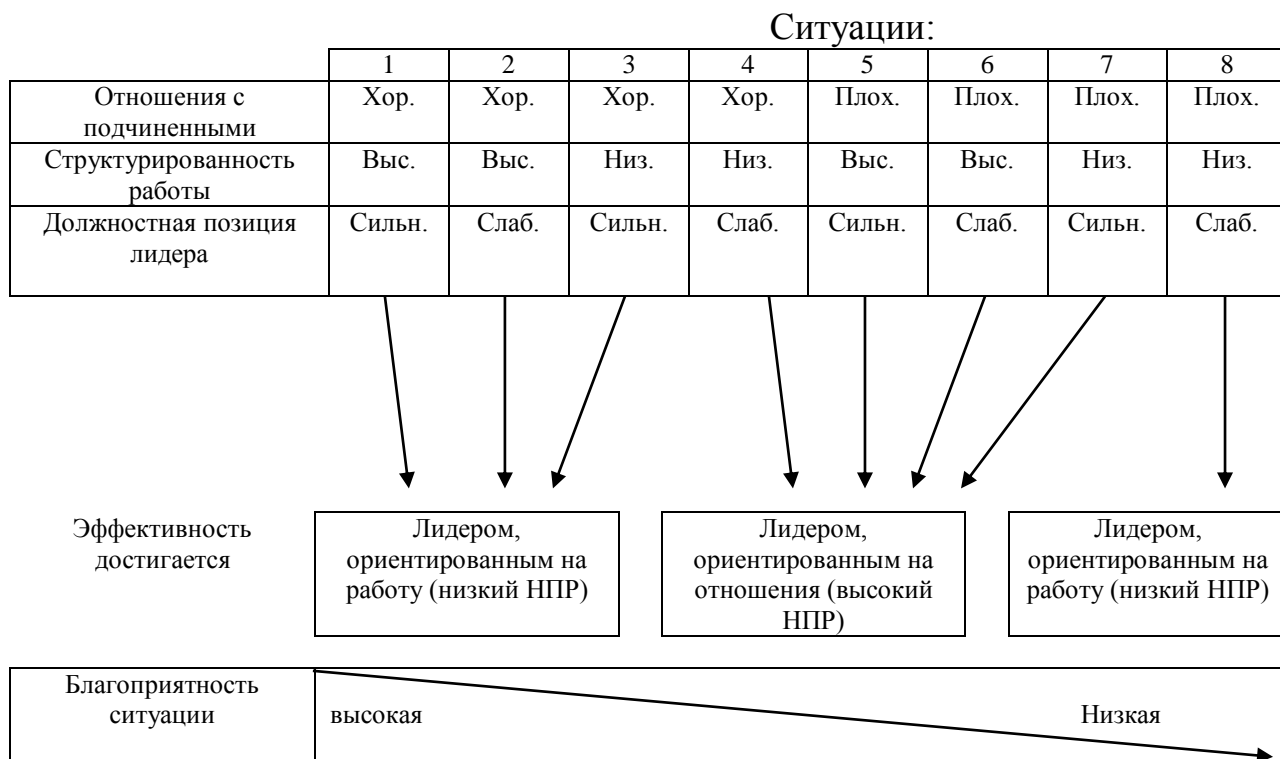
Ситуации:

| | 1 | 2 | 3 | 4 | 5 | 6 | 7 | 8 |
|---|---|---|---|---|---|---|---|---|
| Отношения с подчиненными | Хор. | Хор. | Хор. | Хор. | Плох. | Плох. | Плох. | Плох. |
| Структурированность работы | Выс. | Выс. | Низ. | Низ. | Выс. | Выс. | Низ. | Низ. |
| Должностная позиция лидера | Сильн. | Слаб. | Сильн. | Слаб. | Сильн. | Слаб. | Сильн. | Слаб. |

Эффективность достигается

Лидером, ориентированным на работу (низкий НПР)

Лидером, ориентированным на отношения (высокий НПР)

Лидером, ориентированным на работу (низкий НПР)

Благоприятность ситуации

высокая

Низкая